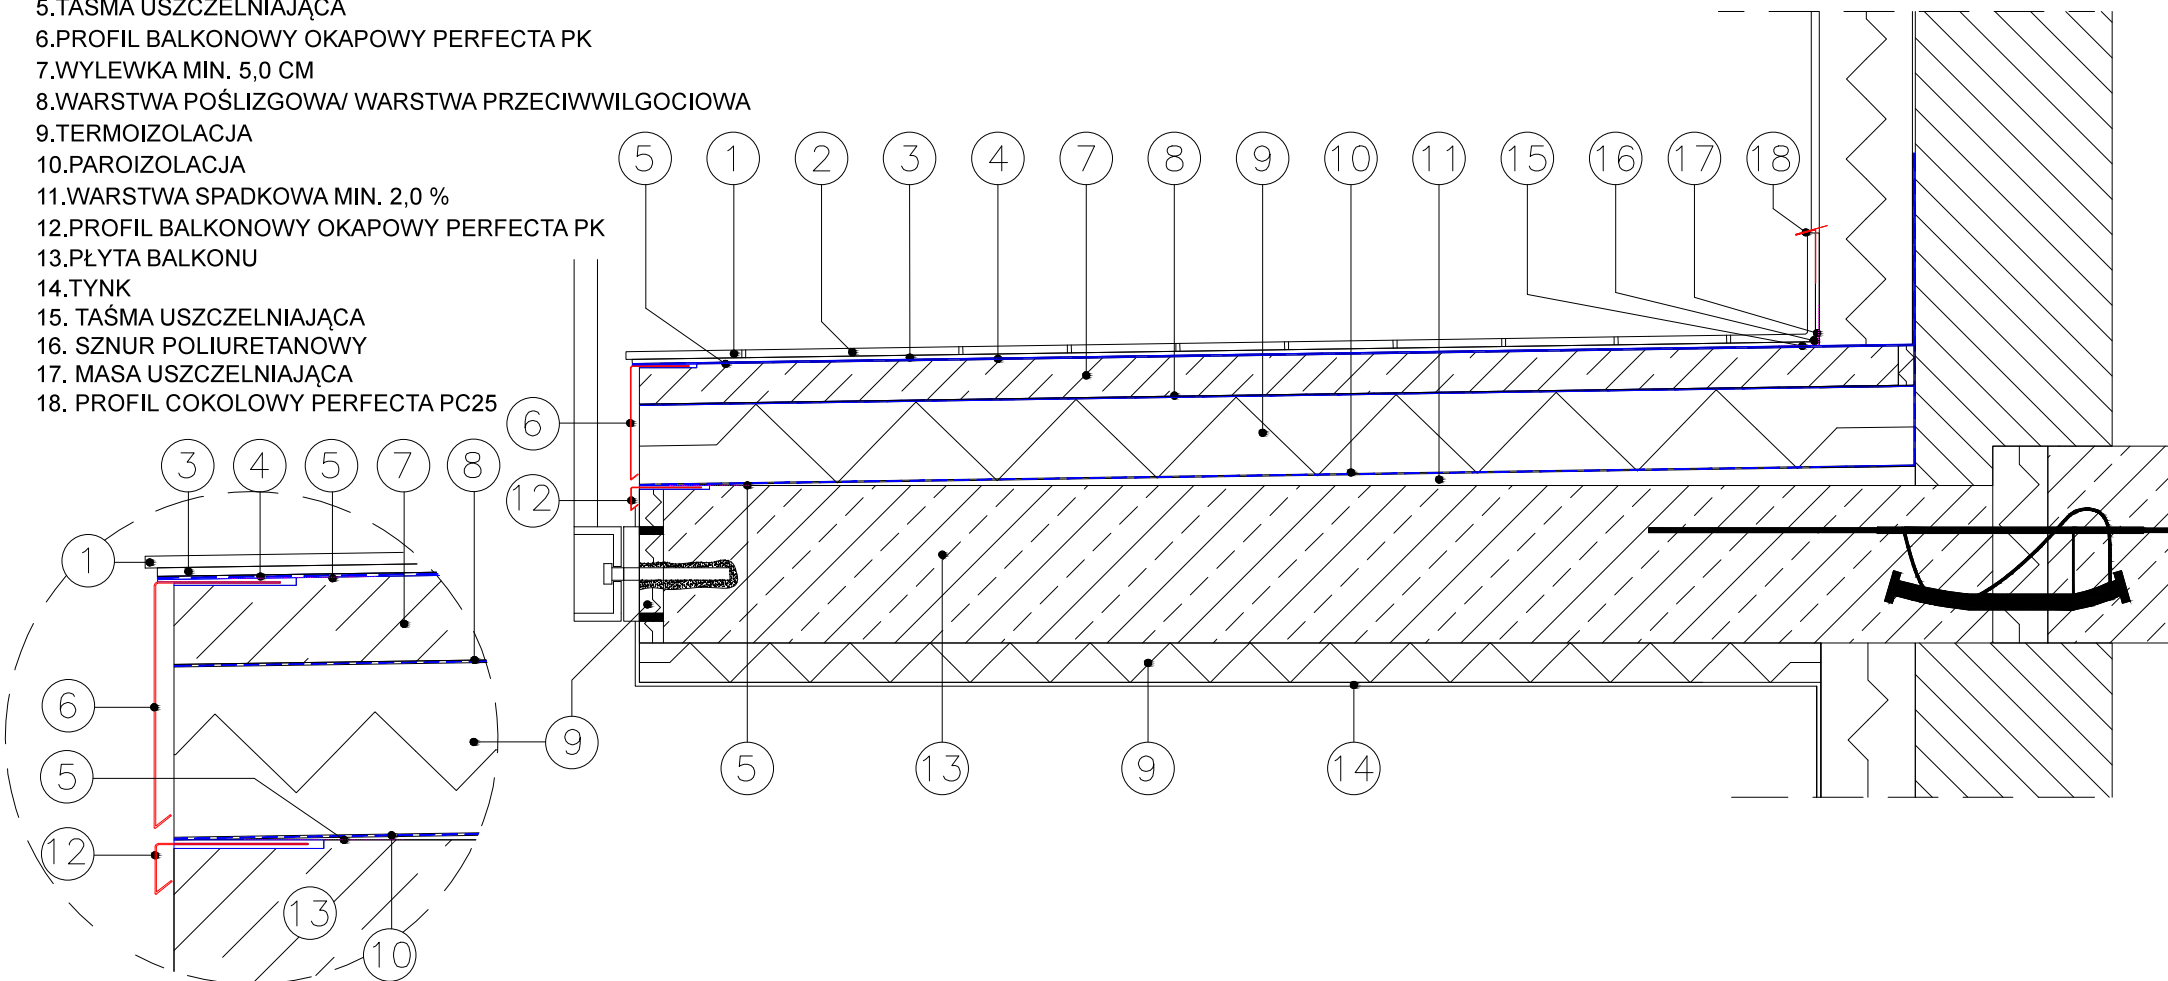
5.TAŚMA USZCZELNIAJĄCA
6.PROFIL BALKONOWY OKAPOWY PERFECTA PK
7.WYLEWKA MIN. 5,0 CM
8.WARSTWA POŚLIZGOWA/ WARSTWA PRZECIWWILGOCIOWA
9.TERMOIZOLACJA
10.PAROIZOLACJA
11.WARSTWA SPADKOWA MIN. 2,0 %
12.PROFIL BALKONOWY OKAPOWY PERFECTA PK
13.PŁYTA BALKONU
14.TYNK
15. TAŚMA USZCZELNIAJĄCA
16. SZNUR POLIURETANOWY
17. MASA USZCZELNIAJĄCA
18. PROFIL COKOLOWY PERFECTA PC25

5 1 2 3 4 7 8 9 10 11 15 16 17 18
6
12
9
5 13 9 14

3 4 5 7 8
1
6
9
5
12
13
10